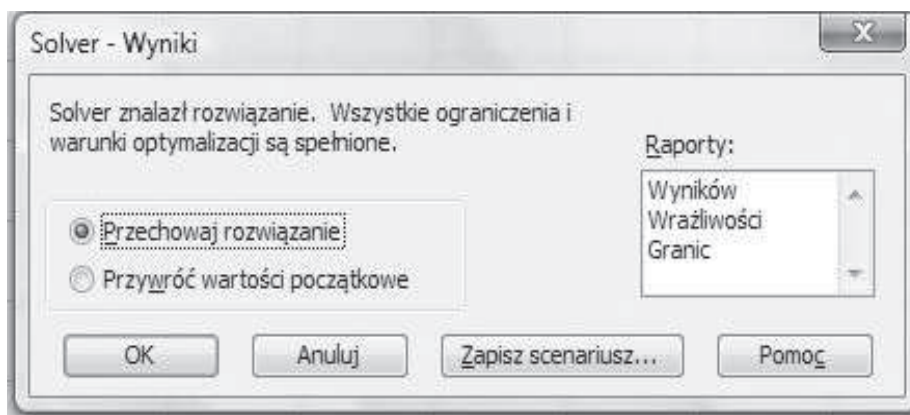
Solver - Wyniki

Solver znalazł rozwiązanie. Wszystkie ograniczenia i warunki optymalizacji są spełnione.

Raporty:

Wyników
Wrażliwości
Granic

Przechowaj rozwiązanie

Przywróć wartości początkowe

OK

Anuluj

Zapisz scenariusz...

Pomoc